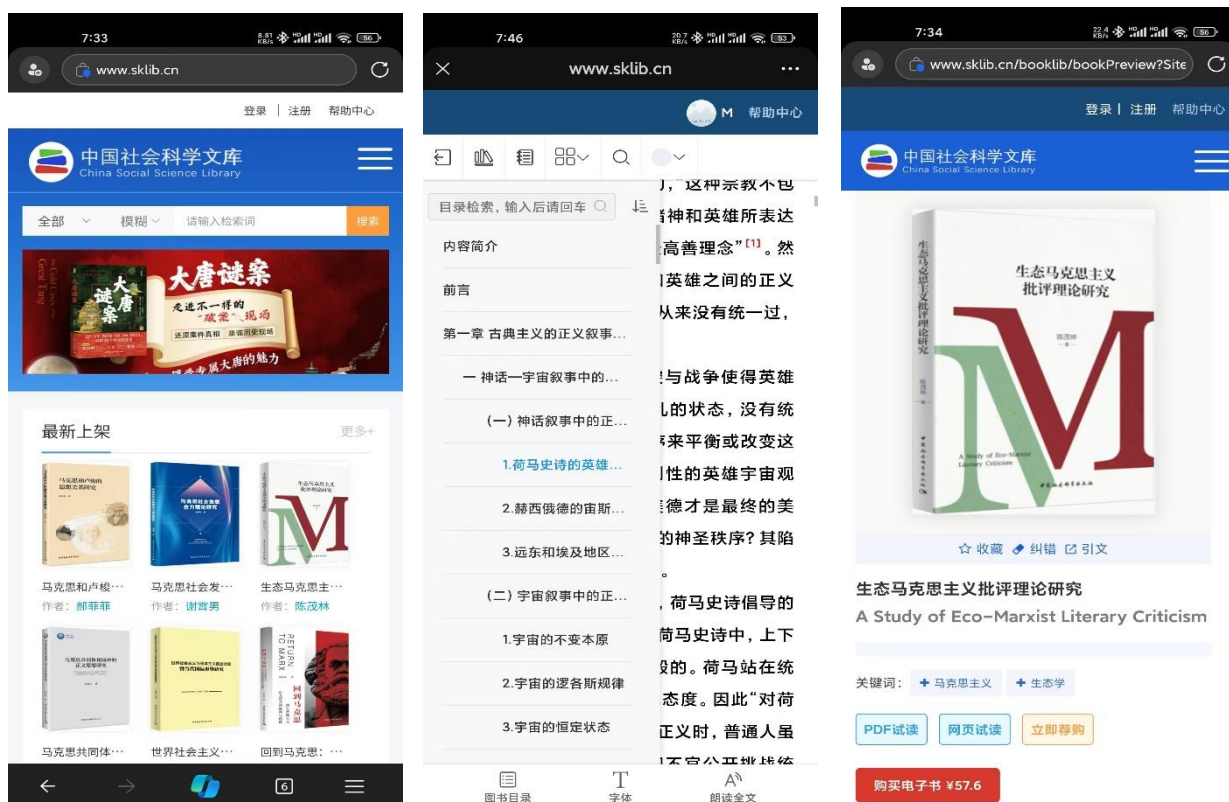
7:33

www.sklib.cn

登录 | 注册 帮助中心

中国社会科学文库
China Social Science Library

全部 模糊 请输入检索词 搜索

大唐谜案
走进不一样的"破案"现场
还原案件真相 坐谈历史现场
感受专属大唐的魅力

最新上架 更多+

马克思和卢梭… 作者：郝菲菲
马克思社会发… 作者：谢富男
生态马克思主… 作者：陈茂林

马克思共同体…
世界社会主义…
回到马克思：…

6

7:46

www.sklib.cn

M 帮助中心

目录检索，输入后请回车

内容简介
前言
第一章 古典主义的正义叙事…
一 神话一宇宙叙事中的…
(一) 神话叙事中的正…
1.荷马史诗的英雄…
2.赫西俄德的宙斯…
3.远东和埃及地区…
(二) 宇宙叙事中的正…
1.宇宙的不变本原
2.宇宙的逻各斯规律
3.宇宙的恒定状态

，"这种宗教不包 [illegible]神和英雄所表达 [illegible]高善理念"[1]。然 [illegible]英雄之间的正义 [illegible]从来没有统一过，

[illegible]与战争使得英雄 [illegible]的状态，没有统 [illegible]来平衡或改变这 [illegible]性的英雄宇宙观 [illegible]德才是最终的美 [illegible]的神圣秩序？其陷 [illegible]。

，荷马史诗倡导的 荷马史诗中，上下 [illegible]的。荷马站在统 态度。因此"对荷 正义时，普通人虽 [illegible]

图书目录 字体 朗读全文

7:34

www.sklib.cn/booklib/bookPreview?Site

登录 | 注册 帮助中心

中国社会科学文库
China Social Science Library

生态马克思主义批评理论研究
陈茂林
A Study of Eco-Marxist Literary Criticism

收藏 纠错 引文

生态马克思主义批评理论研究
A Study of Eco-Marxist Literary Criticism

关键词：马克思主义 生态学

PDF试读 网页试读 立即荐购

购买电子书 ¥57.6